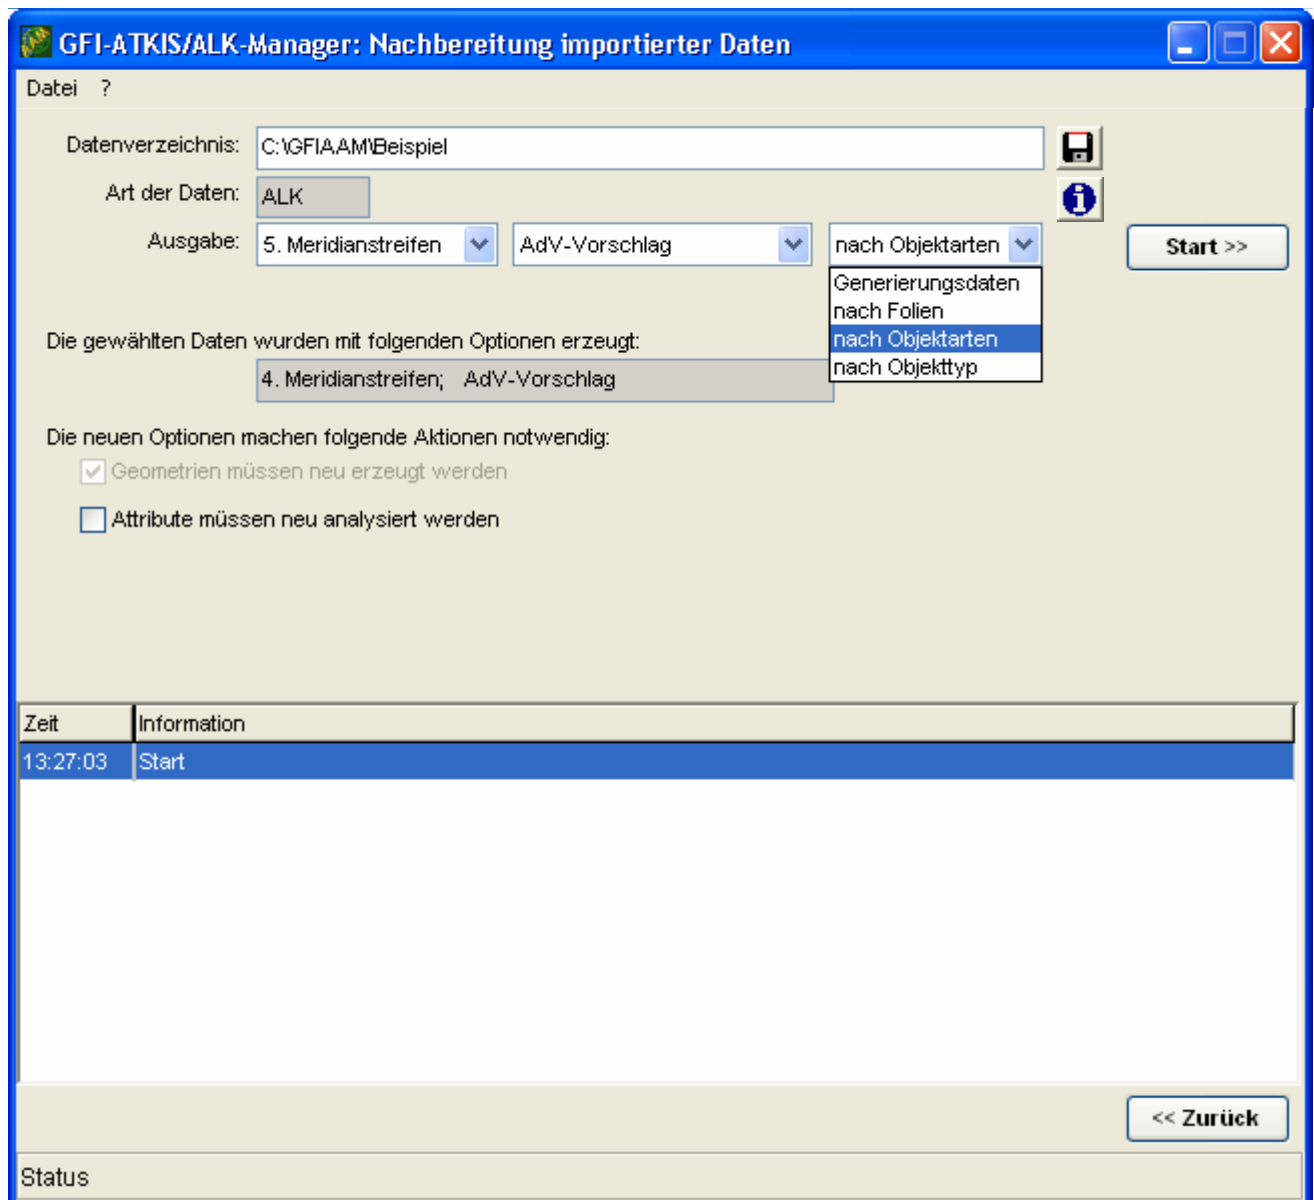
GFI-ATKIS/ALK-Manager: Nachbereitung importierter Daten

Datei ?

Datenverzeichnis: C:\GFIAAM\Beispiel

Art der Daten: ALK

Ausgabe: 5. Meridianstreifen AdV-Vorschlag nach Objektarten

Start >>

Generierungsdaten
nach Folien
nach Objektarten
nach Objekttyp

Die gewählten Daten wurden mit folgenden Optionen erzeugt:

4. Meridianstreifen; AdV-Vorschlag

Die neuen Optionen machen folgende Aktionen notwendig:

Geometrien müssen neu erzeugt werden

Attribute müssen neu analysiert werden

| Zeit | Information |
|---|---|
| 13:27:03 | Start |

<< Zurück

Status